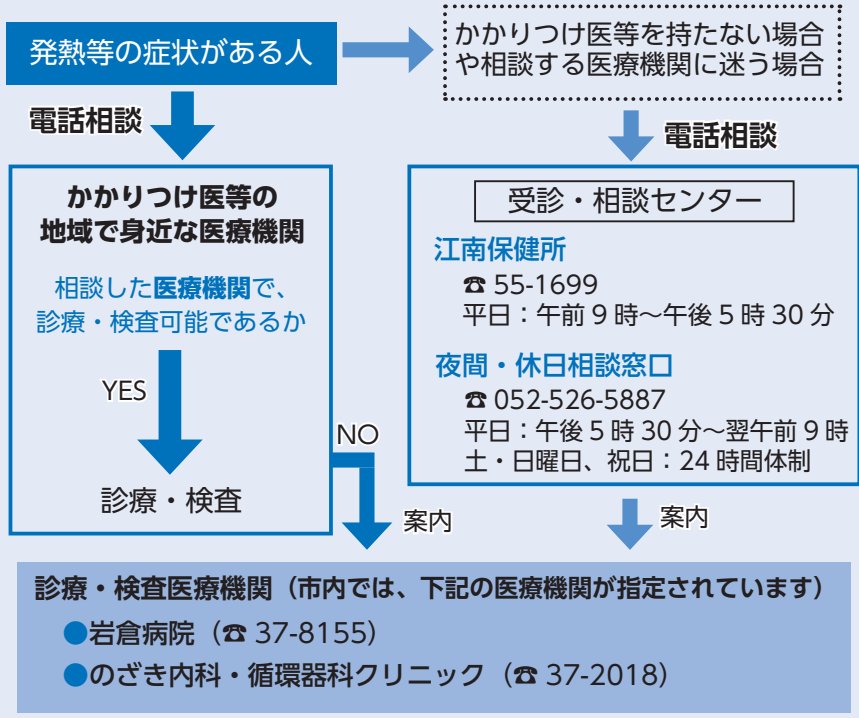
発熱等の症状がある人

かかりつけ医等を持たない場合や相談する医療機関に迷う場合

電話相談

電話相談

かかりつけ医等の地域で身近な医療機関

相談した医療機関で、診療・検査可能であるか

YES

診療・検査

NO

受診・相談センター

江南保健所
☎ 55-1699
平日：午前 9 時〜午後 5 時 30 分

夜間・休日相談窓口
☎ 052-526-5887
平日：午後 5 時 30 分〜翌午前 9 時
土・日曜日、祝日：24 時間体制

案内

案内

診療・検査医療機関（市内では、下記の医療機関が指定されています）
●岩倉病院（☎ 37-8155）
●のざき内科・循環器科クリニック（☎ 37-2018）